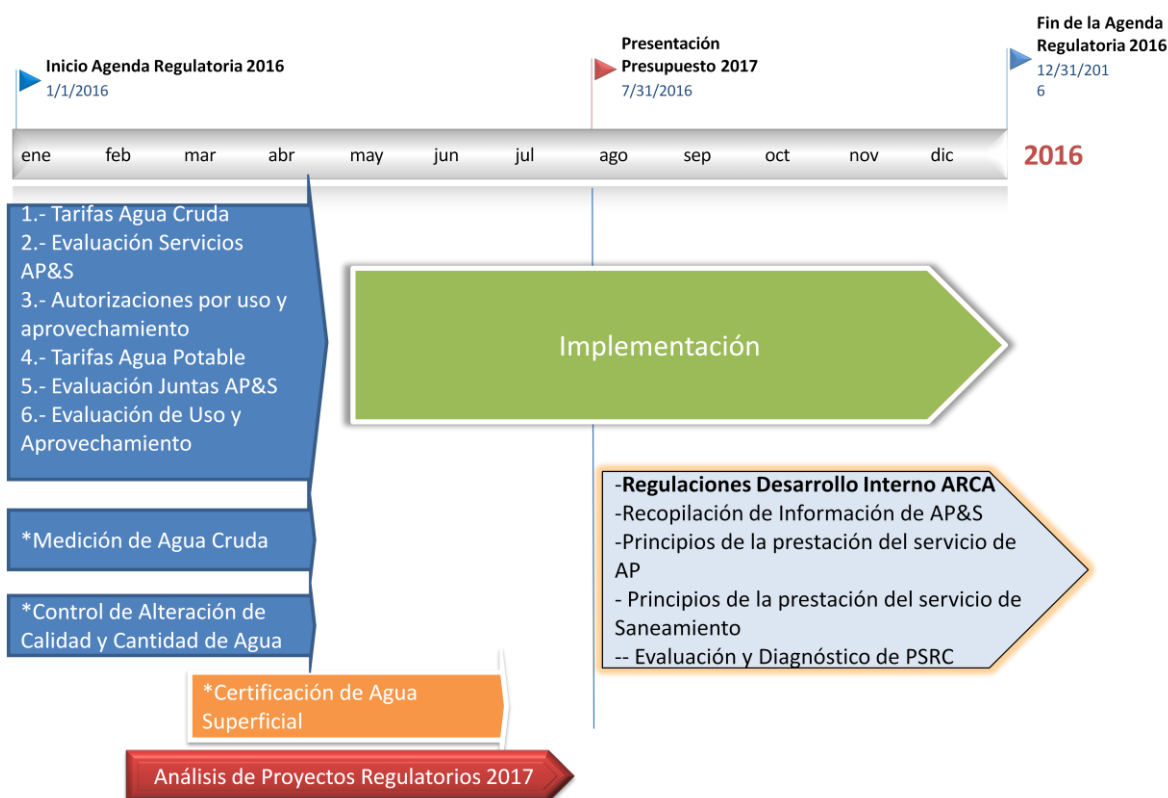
Inicio Agenda Regulatoria 2016
1/1/2016

Presentación Presupuesto 2017
7/31/2016

Fin de la Agenda Regulatoria 2016
12/31/2016

ene feb mar abr may jun jul ago sep oct nov dic

2016

1.- Tarifas Agua Cruda
2.- Evaluación Servicios AP&S
3.- Autorizaciones por uso y aprovechamiento
4.- Tarifas Agua Potable
5.- Evaluación Juntas AP&S
6.- Evaluación de Uso y Aprovechamiento

Implementación

*Medición de Agua Cruda

*Control de Alteración de Calidad y Cantidad de Agua

-Regulaciones Desarrollo Interno ARCA
-Recopilación de Información de AP&S
-Principios de la prestación del servicio de AP
- Principios de la prestación del servicio de Saneamiento
-- Evaluación y Diagnóstico de PSRC

*Certificación de Agua Superficial

Análisis de Proyectos Regulatorios 2017